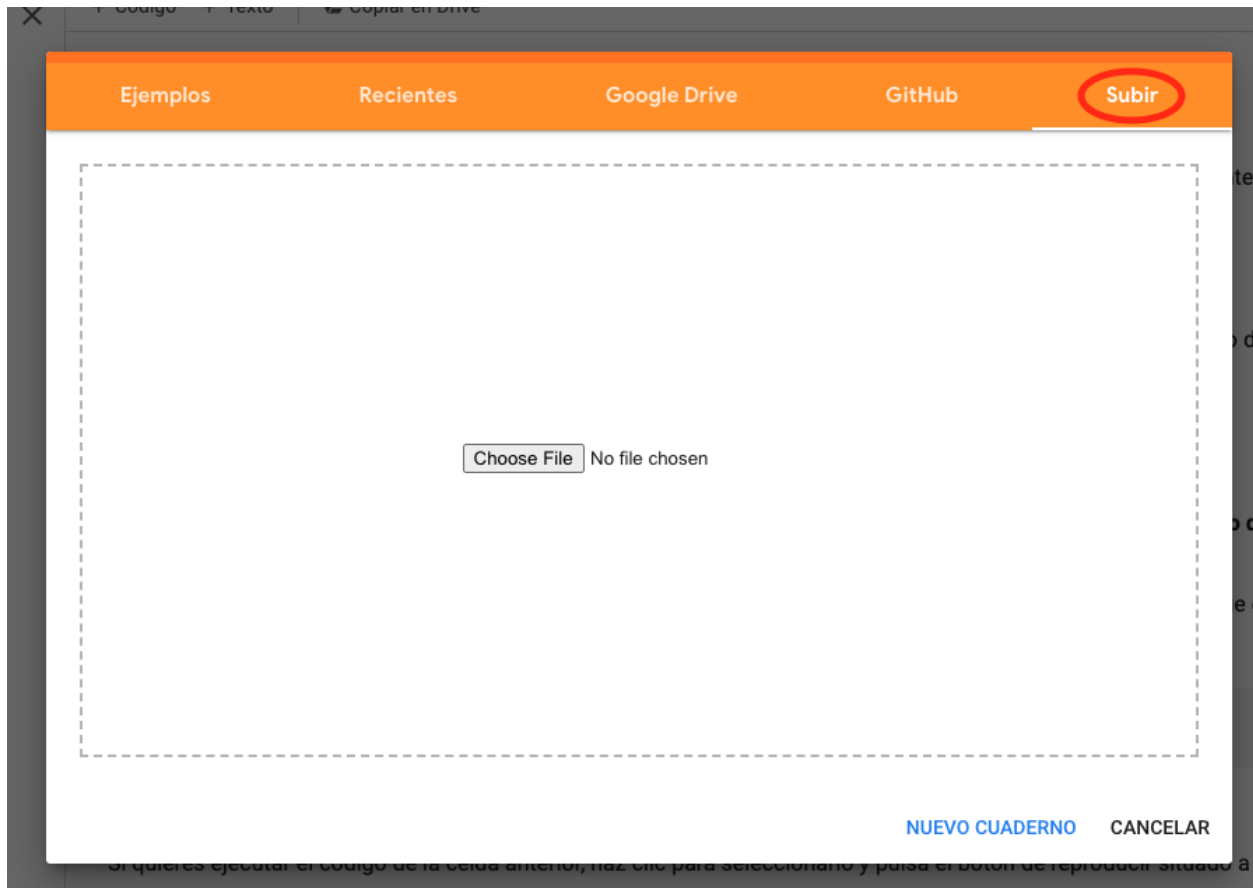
+ Código + Texto Copiar en Drive

Ejemplos Recientes Google Drive GitHub Subir

Choose File No file chosen

NUEVO CUADERNO CANCELAR

Si quieres ejecutar el código de la celda anterior, haz clic para seleccionarlo y pulsa el botón de reproducir situado a